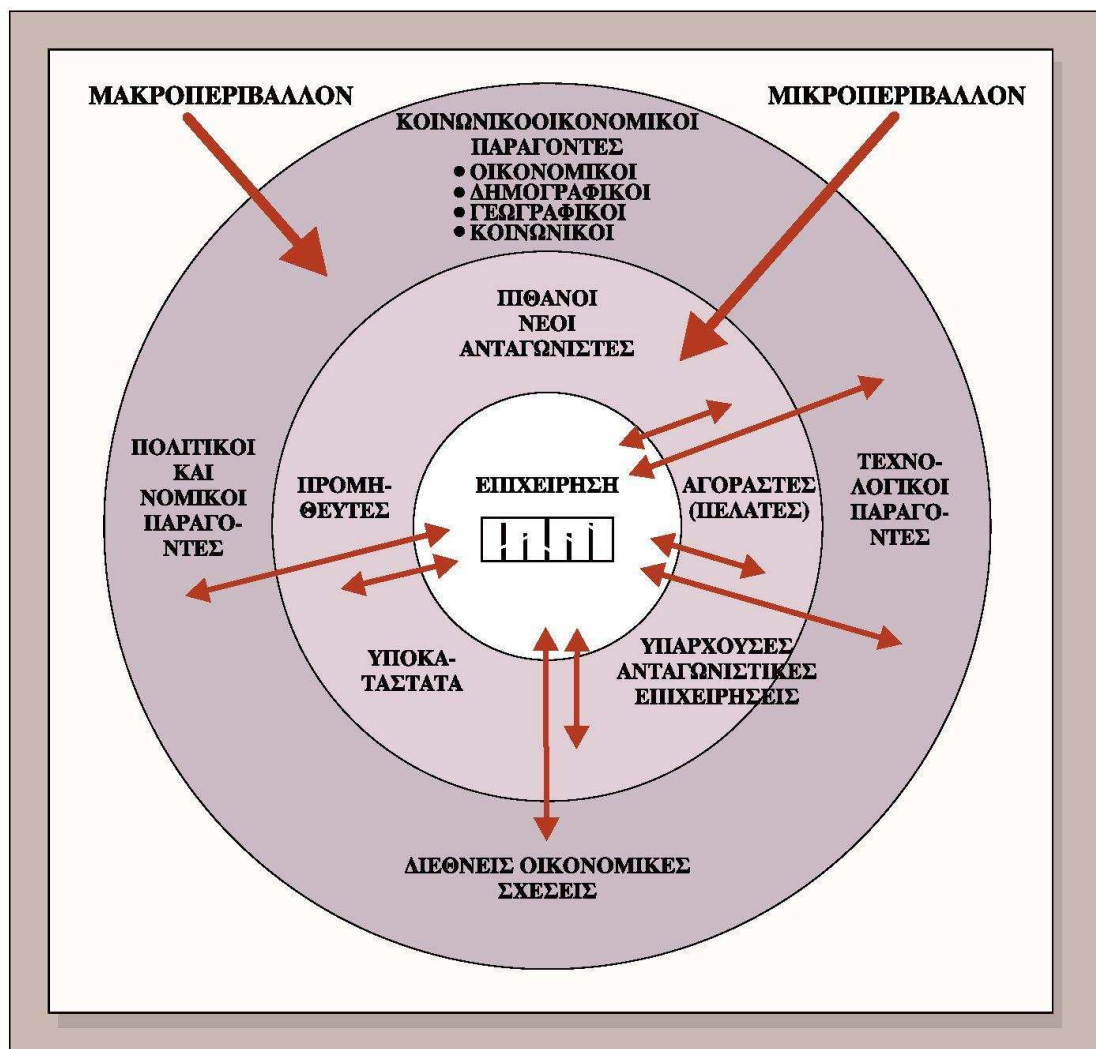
ΜΑΚΡΟΠΕΡΙΒΑΛΛΟΝ

ΜΙΚΡΟΠΕΡΙΒΑΛΛΟΝ

ΚΟΙΝΩΝΙΚΟΟΙΚΟΝΟΜΙΚΟΙ ΠΑΡΑΓΟΝΤΕΣ
• ΟΙΚΟΝΟΜΙΚΟΙ
• ΔΗΜΟΓΡΑΦΙΚΟΙ
• ΓΕΩΓΡΑΦΙΚΟΙ
• ΚΟΙΝΩΝΙΚΟΙ

ΠΙΘΑΝΟΙ ΝΕΟΙ ΑΝΤΑΓΩΝΙΣΤΕΣ

ΠΟΛΙΤΙΚΟΙ ΚΑΙ ΝΟΜΙΚΟΙ ΠΑΡΑΓΟΝΤΕΣ

ΠΡΟΜΗΘΕΥΤΕΣ

ΕΠΙΧΕΙΡΗΣΗ

ΑΓΟΡΑΣΤΕΣ (ΠΕΛΑΤΕΣ)

ΤΕΧΝΟΛΟΓΙΚΟΙ ΠΑΡΑΓΟΝΤΕΣ

ΥΠΟΚΑΤΑΣΤΑΤΑ

ΥΠΑΡΧΟΥΣΕΣ ΑΝΤΑΓΩΝΙΣΤΙΚΕΣ ΕΠΙΧΕΙΡΗΣΕΙΣ

ΔΙΕΘΝΕΙΣ ΟΙΚΟΝΟΜΙΚΕΣ ΣΧΕΣΕΙΣ